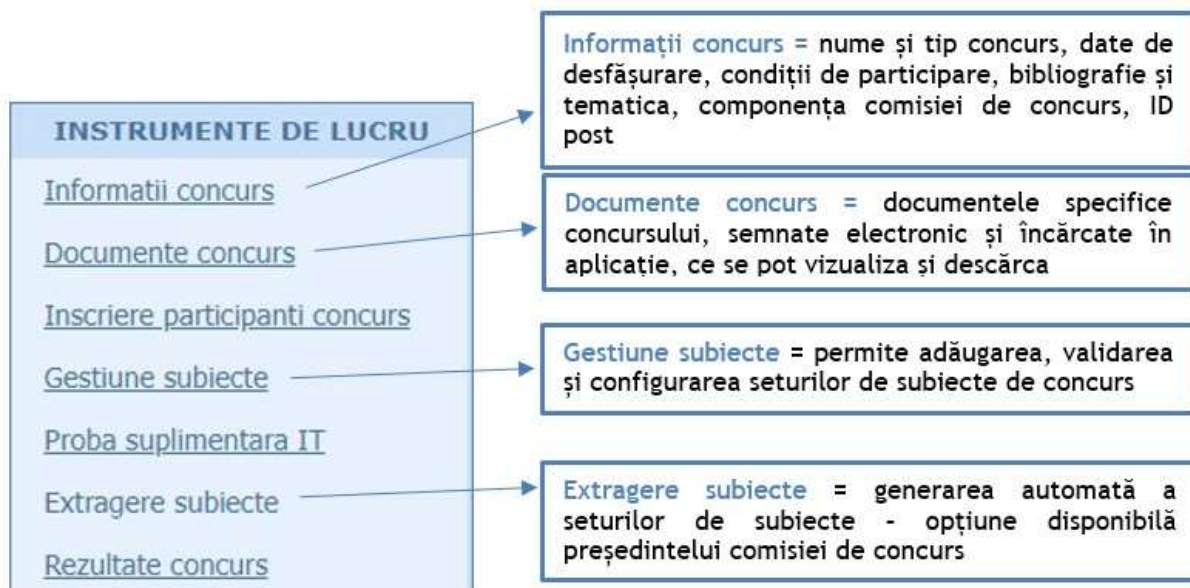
INSTRUMENTE DE LUCRU

Informatii concurs

Documente concurs

Inscriere participanti concurs

Gestiune subiecte

Proba suplimentara IT

Extragere subiecte

Rezultate concurs

Informații concurs = nume și tip concurs, date de desfășurare, condiții de participare, bibliografie și tematica, componența comisiei de concurs, ID post

Documente concurs = documentele specifice concursului, semnate electronic și încărcate în aplicație, ce se pot vizualiza și descărca

Gestiune subiecte = permite adăugarea, validarea și configurarea seturilor de subiecte de concurs

Extragere subiecte = generarea automată a seturilor de subiecte - opțiune disponibilă președintelui comisiei de concurs